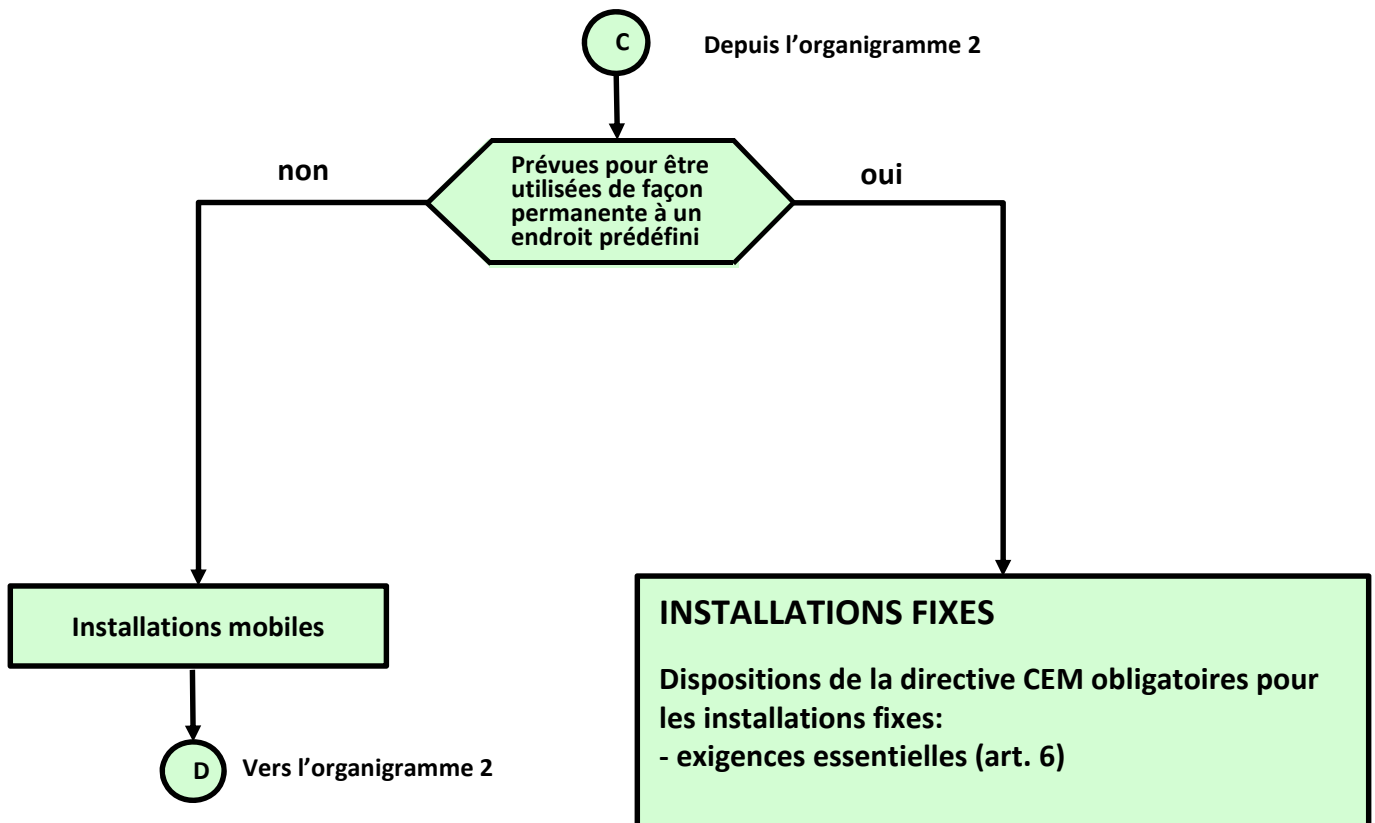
C

Depuis l’organigramme 2

non

Prévues pour être utilisées de façon permanente à un endroit prédéfini

oui

Installations mobiles

D

Vers l’organigramme 2

INSTALLATIONS FIXES

Dispositions de la directive CEM obligatoires pour les installations fixes:
- exigences essentielles (art. 6)